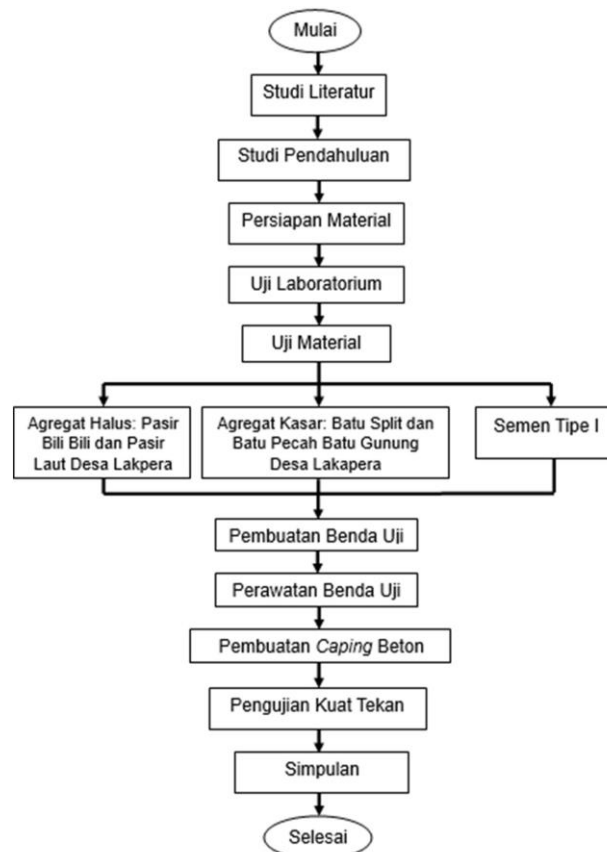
Mulai

Studi Literatur

Studi Pendahuluan

Persiapan Material

Uji Laboratorium

Uji Material

Agregat Halus: Pasir Bili Bili dan Pasir Laut Desa Lakpera

Agregat Kasar: Batu Split dan Batu Pecah Batu Gunung Desa Lakapera

Semen Tipe I

Pembuatan Benda Uji

Perawatan Benda Uji

Pembuatan Caping Beton

Pengujian Kuat Tekan

Simpulan

Selesai